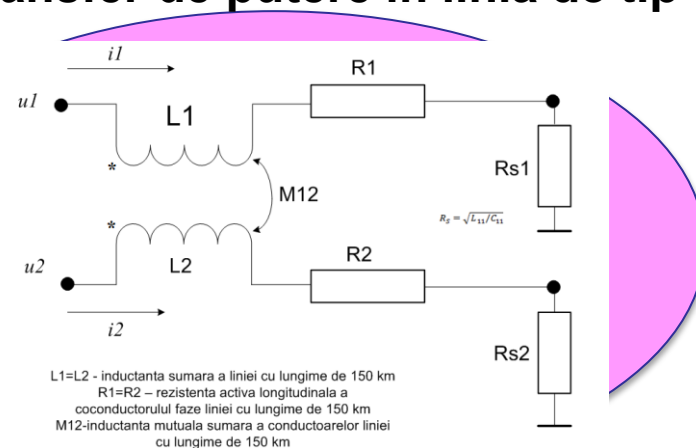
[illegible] de putere in linia de tip

$i1$

R1

$u1$

L1

*

Rs1

M12

$R_S = \sqrt{L_{11}/C_{11}}$

*

R2

$u2$

L2

$i2$

Rs2

L1=L2 - inductanta sumara a liniei cu lungime de 150 km
R1=R2 – rezistenta activa longitudinala a coconductorului faze liniei cu lungime de 150 km
M12-inductanta mutuala sumara a conductoarelor liniei cu lungime de 150 km